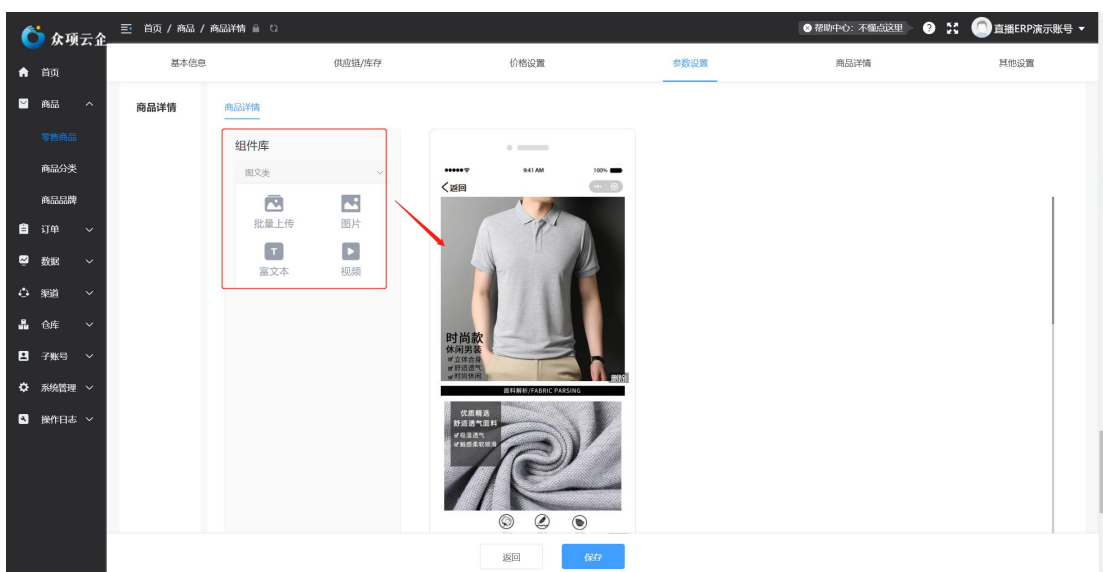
众项云企

首页 / 商品 / 商品详情

帮助中心：不懂点这里

直播ERP演示账号

首页
商品
零售商品
商品分类
商品品牌
订单
数据
渠道
仓库
子账号
系统管理
操作日志

基本信息 供应链/库存 价格设置 参数设置 商品详情 其他设置

商品详情

商品详情

组件库

图文类

批量上传 图片
富文本 视频

9:41 AM 100%

返回

时尚款
休闲男装
立体合身
舒适透气
时尚休闲

删除

面料解析/FABRIC PARSING

优质精选
舒适透气面料
吸湿透气
触感柔软细滑

返回 保存